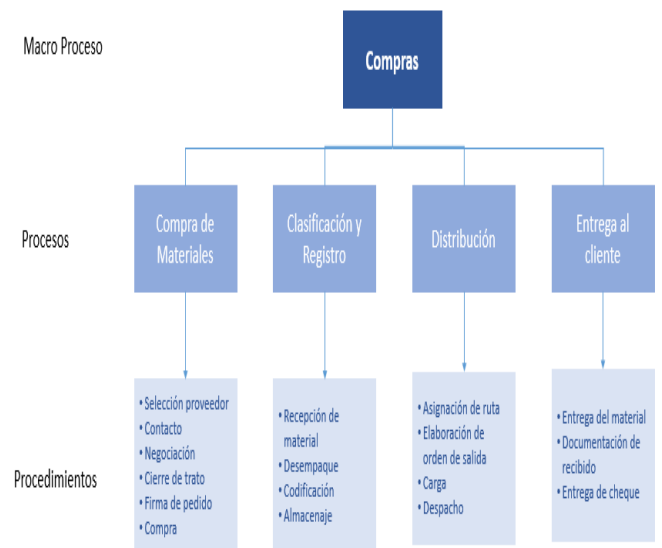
Macro Proceso

Compras

Procesos

Compra de Materiales

Clasificación y Registro

Distribución

Entrega al cliente

Procedimientos

• Selección proveedor
• Contacto
• Negociación
• Cierre de trato
• Firma de pedido
• Compra

• Recepción de material
• Desempaque
• Codificación
• Almacenaje

• Asignación de ruta
• Elaboración de orden de salida
• Carga
• Despacho

• Entrega del material
• Documentación de recibido
• Entrega de cheque